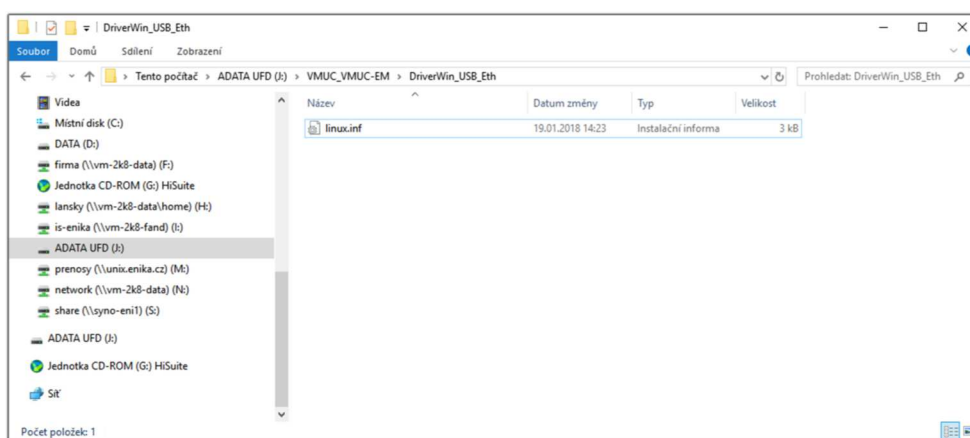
DriverWin_USB_Eth

Soubor Domů Sdílení Zobrazení

> Tento počítač > ADATA UFD (J:) > VMUC_VMUC-EM > DriverWin_USB_Eth

Prohledat: DriverWin_USB_Eth

Videa
Místní disk (C:)
DATA (D:)
firma (\\vm-2k8-data) (F:)
Jednotka CD-ROM (G:) HiSuite
lansky (\\vm-2k8-data\home) (H:)
is-enika (\\vm-2k8-fand) (I:)
ADATA UFD (J:)
prenosy (\\unix.enika.cz) (M:)
network (\\vm-2k8-data) (N:)
share (\\syno-eni1) (S:)
ADATA UFD (J:)
Jednotka CD-ROM (G:) HiSuite
Síť

| Název | Datum změny | Typ | Velikost |
|---|---|---|---|
| linux.inf | 19.01.2018 14:23 | Instalační informa | 3 kB |

Počet položek: 1